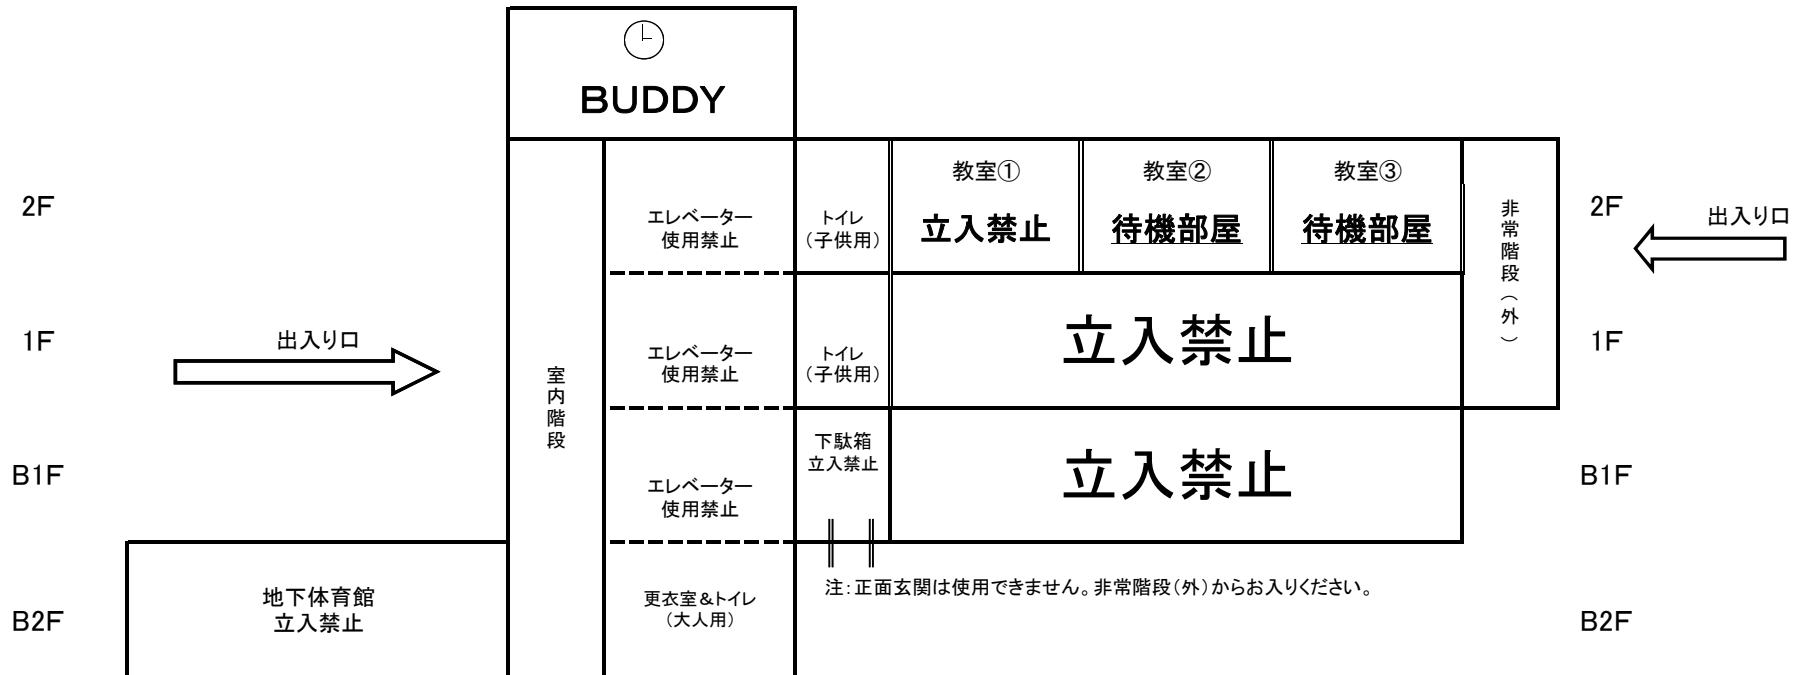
BUDDY

2F

エレベーター
使用禁止

トイレ
(子供用)

教室①
立入禁止

教室②
待機部屋

教室③
待機部屋

非常階段(外)

2F

出入り口

1F

出入り口

エレベーター
使用禁止

トイレ
(子供用)

立入禁止

1F

室内階段

B1F

エレベーター
使用禁止

下駄箱
立入禁止

立入禁止

B1F

B2F

地下体育館
立入禁止

更衣室&トイレ
(大人用)

注:正面玄関は使用できません。非常階段(外)からお入りください。

B2F